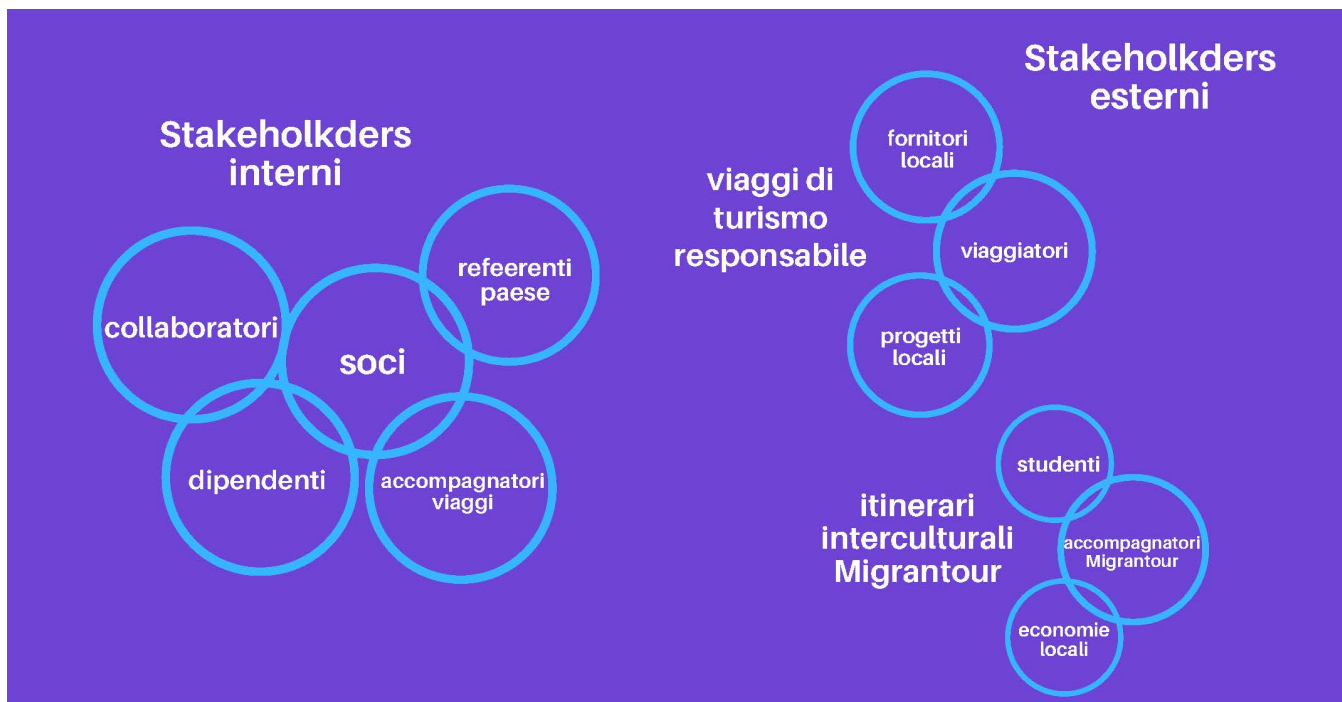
Stakeholkders interni

collaboratori

soci

refeerenti paese

dipendenti

accompagnatori viaggi

Stakeholkders esterni

viaggi di turismo responsabile

fornitori locali

viaggiatori

progetti locali

itinerari interculturali Migrantour

studenti

accompagnatori Migrantour

economie locali